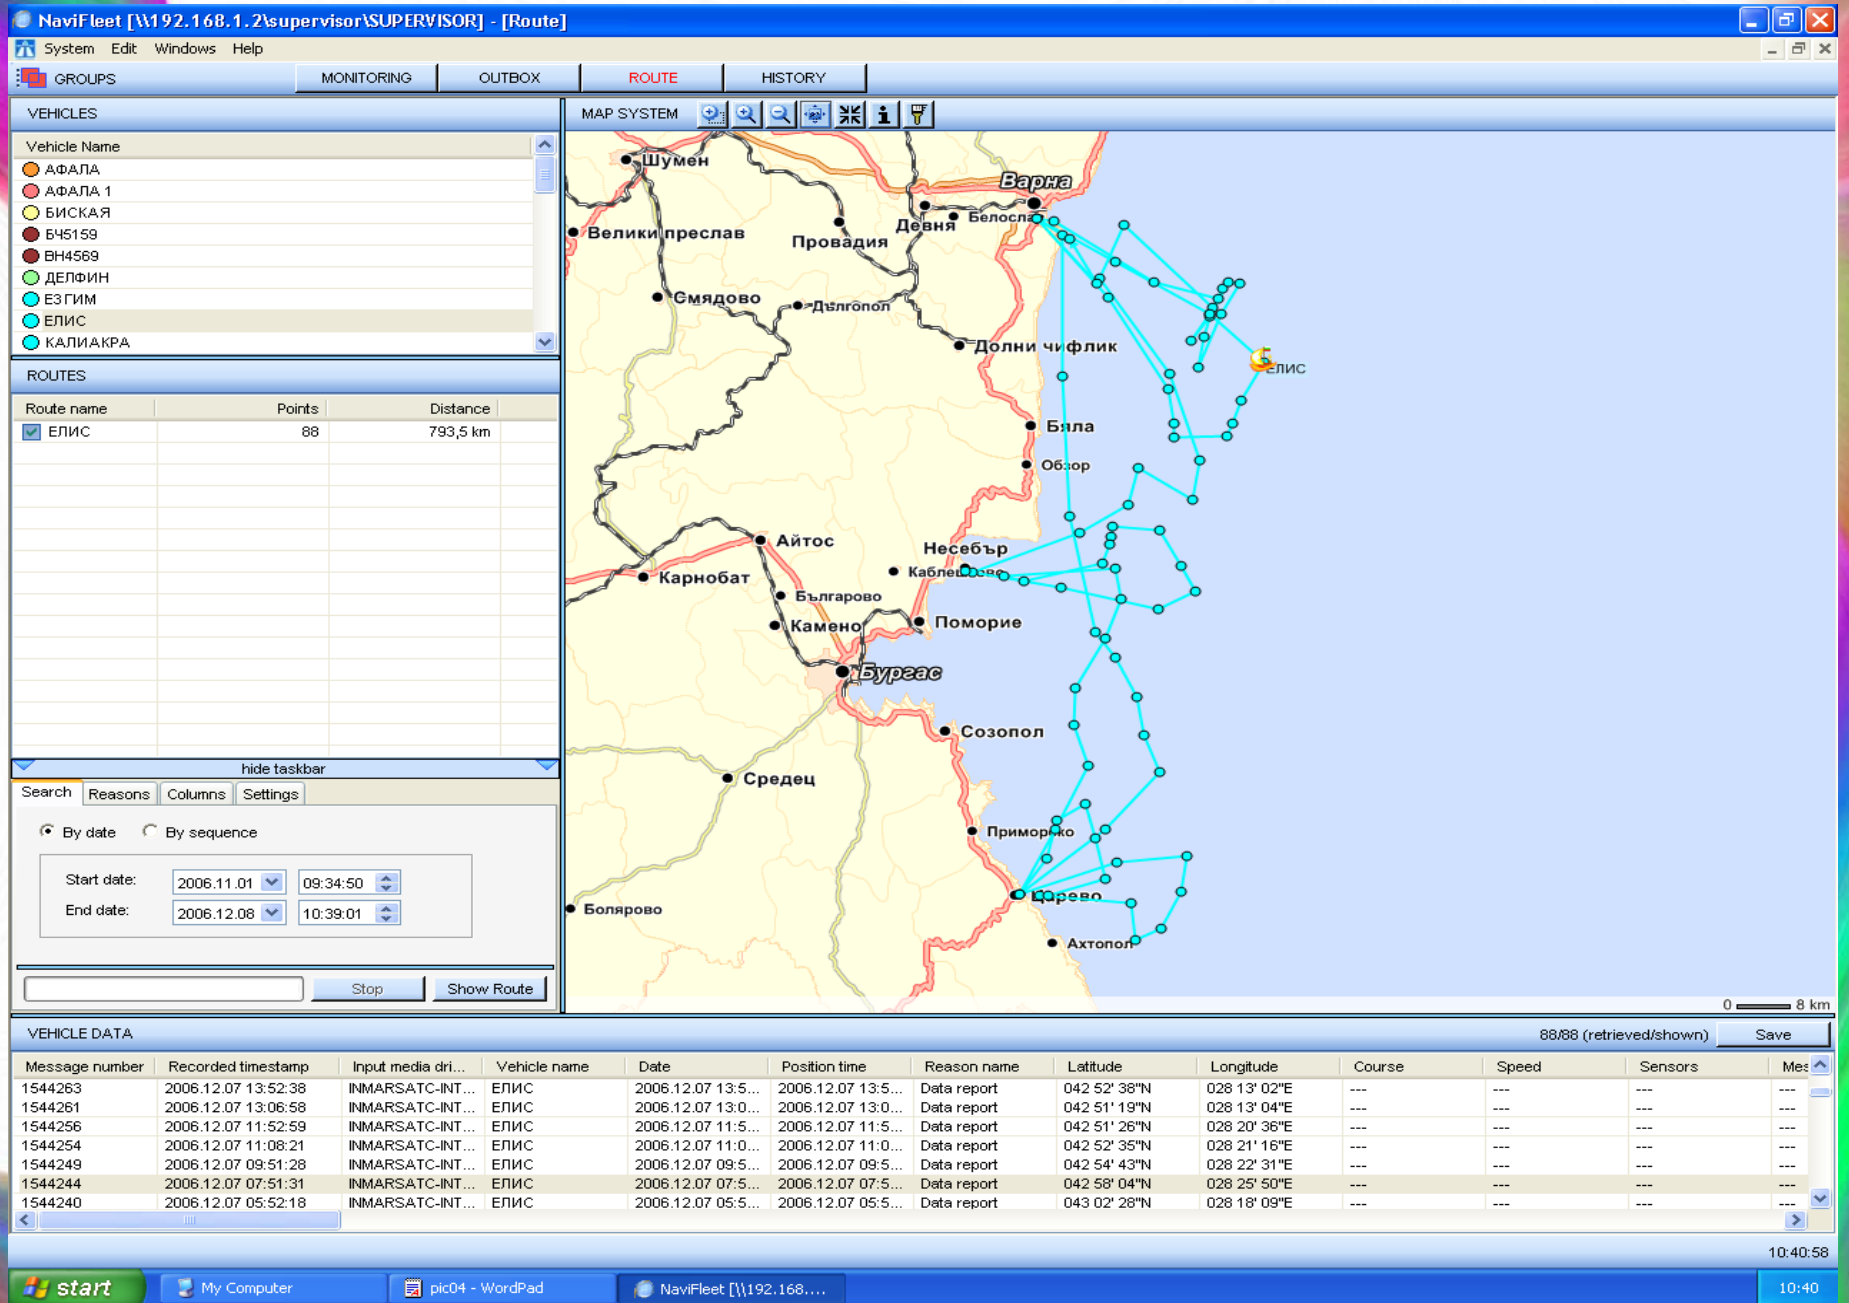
NaviFleet [\\192.168.1.2\supervisor\SUPERVISOR] - [Route]

System Edit Windows Help

GROUPS MONITORING OUTBOX ROUTE HISTORY

VEHICLES

Vehicle Name
АФАЛА
АФАЛА 1
БИСКАЯ
Б45159
ВН4569
ДЕЛФИН
ЕЗГИМ
ЕЛИС
КАЛИАКРА

ROUTES

| Route name | Points | Distance |
|---|---|---|
| ЕЛИС | 88 | 793,5 km |

hide taskbar

Search Reasons Columns Settings

By date By sequence

Start date: 2006.11.01 09:34:50
End date: 2006.12.08 10:39:01

Stop Show Route

MAP SYSTEM

Шумен Варна Белосла Девня Велики преслав Провадия Смядово Дългопол Долни чифлик ЕЛИС Бяла Обзор Айтос Несебър Карнобат Каблешково Българово Камено Поморие Бургас Созопол Средец Приморско Царево Болярово Ахтопол

0 8 km

VEHICLE DATA 88/88 (retrieved/shown) Save

| Message number | Recorded timestamp | Input media dri... | Vehicle name | Date | Position time | Reason name | Latitude | Longitude | Course | Speed | Sensors | Mes |
|---|---|---|---|---|---|---|---|---|---|---|---|---|
| 1544263 | 2006.12.07 13:52:38 | INMARSATC-INT... | ЕЛИС | 2006.12.07 13:5... | 2006.12.07 13:5... | Data report | 042 52' 38"N | 028 13' 02"E | --- | --- | --- | --- |
| 1544261 | 2006.12.07 13:06:58 | INMARSATC-INT... | ЕЛИС | 2006.12.07 13:0... | 2006.12.07 13:0... | Data report | 042 51' 19"N | 028 13' 04"E | --- | --- | --- | --- |
| 1544256 | 2006.12.07 11:52:59 | INMARSATC-INT... | ЕЛИС | 2006.12.07 11:5... | 2006.12.07 11:5... | Data report | 042 51' 26"N | 028 20' 36"E | --- | --- | --- | --- |
| 1544254 | 2006.12.07 11:08:21 | INMARSATC-INT... | ЕЛИС | 2006.12.07 11:0... | 2006.12.07 11:0... | Data report | 042 52' 35"N | 028 21' 16"E | --- | --- | --- | --- |
| 1544249 | 2006.12.07 09:51:28 | INMARSATC-INT... | ЕЛИС | 2006.12.07 09:5... | 2006.12.07 09:5... | Data report | 042 54' 43"N | 028 22' 31"E | --- | --- | --- | --- |
| 1544244 | 2006.12.07 07:51:31 | INMARSATC-INT... | ЕЛИС | 2006.12.07 07:5... | 2006.12.07 07:5... | Data report | 042 58' 04"N | 028 25' 50"E | --- | --- | --- | --- |
| 1544240 | 2006.12.07 05:52:18 | INMARSATC-INT... | ЕЛИС | 2006.12.07 05:5... | 2006.12.07 05:5... | Data report | 043 02' 28"N | 028 18' 09"E | --- | --- | --- | --- |

10:40:58

start My Computer pic04 - WordPad NaviFleet [\\192.168.... 10:40